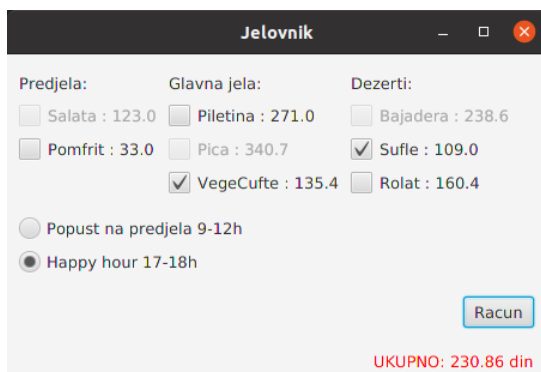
Jelovnik

Predjela:
Salata : 123.0
Pomfrit : 33.0

Glavna jela:
Piletina : 271.0
Pica : 340.7
VegeCufte : 135.4

Dezerti:
Bajadera : 238.6
Sufle : 109.0
Rolat : 160.4

Popust na predjela 9-12h
Happy hour 17-18h

Racun

UKUPNO: 230.86 din